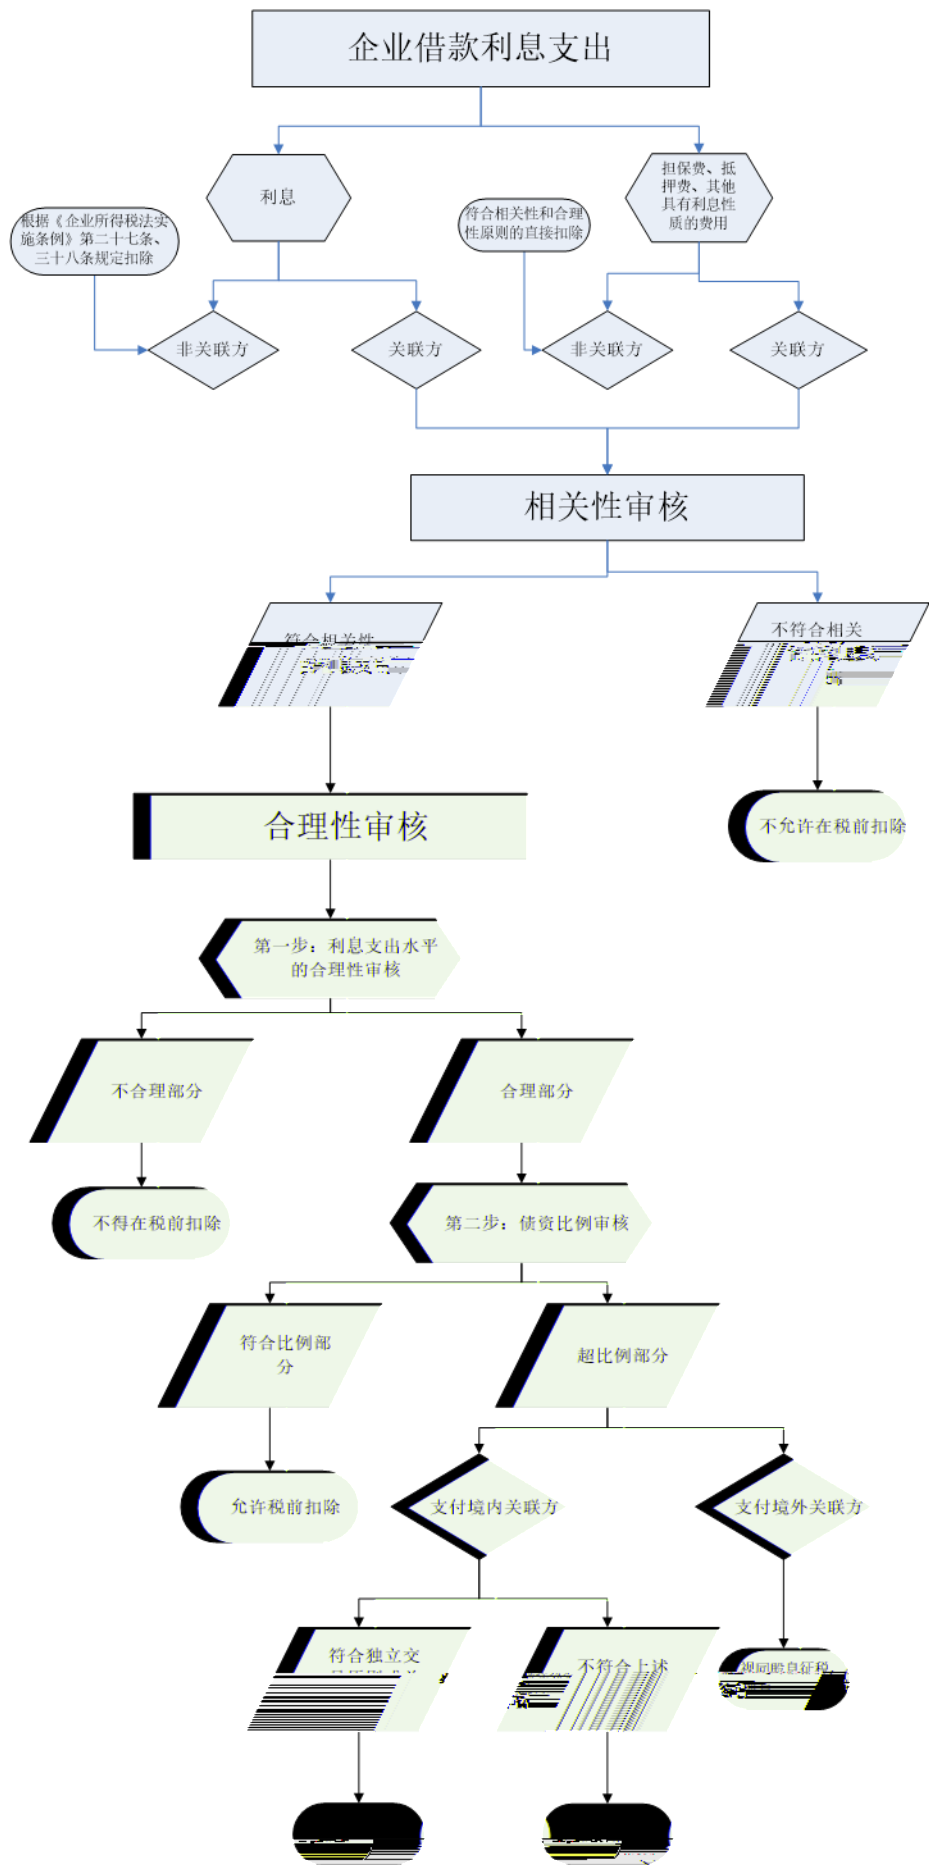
企业借款利息支出

利息

担保费、抵押费、其他具有利息性质的费用

根据《企业所得税法实施条例》第二十七条、三十八条规定扣除

符合相关性和合理性原则的直接扣除

非关联方

关联方

非关联方

关联方

相关性审核

符合相关性

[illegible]

不符合相关

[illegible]

合理性审核

不允许在税前扣除

第一步：利息支出水平的合理性审核

不合理部分

合理部分

不得在税前扣除

第二步：债资比例审核

符合比例部分

超比例部分

允许税前扣除

支付境内关联方

支付境外关联方

符合独立交

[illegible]

不符合上述

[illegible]

视同股息征税

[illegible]

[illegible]

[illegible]